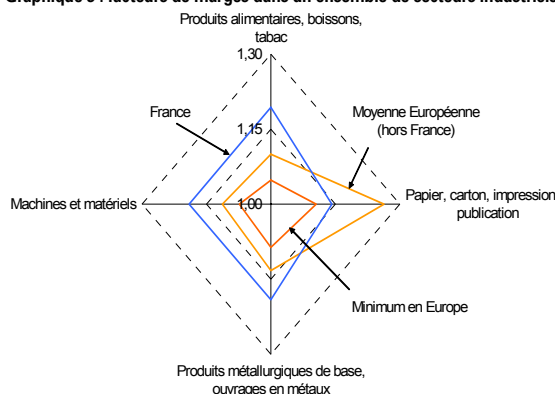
Graphique 3 : facteurs de marges dans un ensemble de secteurs industriels

Produits alimentaires, boissons, tabac

1,30

1,15

1,00

France

Moyenne Européenne (hors France)

Machines et matériels

Papier, carton, impression publication

Minimum en Europe

Produits métallurgiques de base, ouvrages en métaux